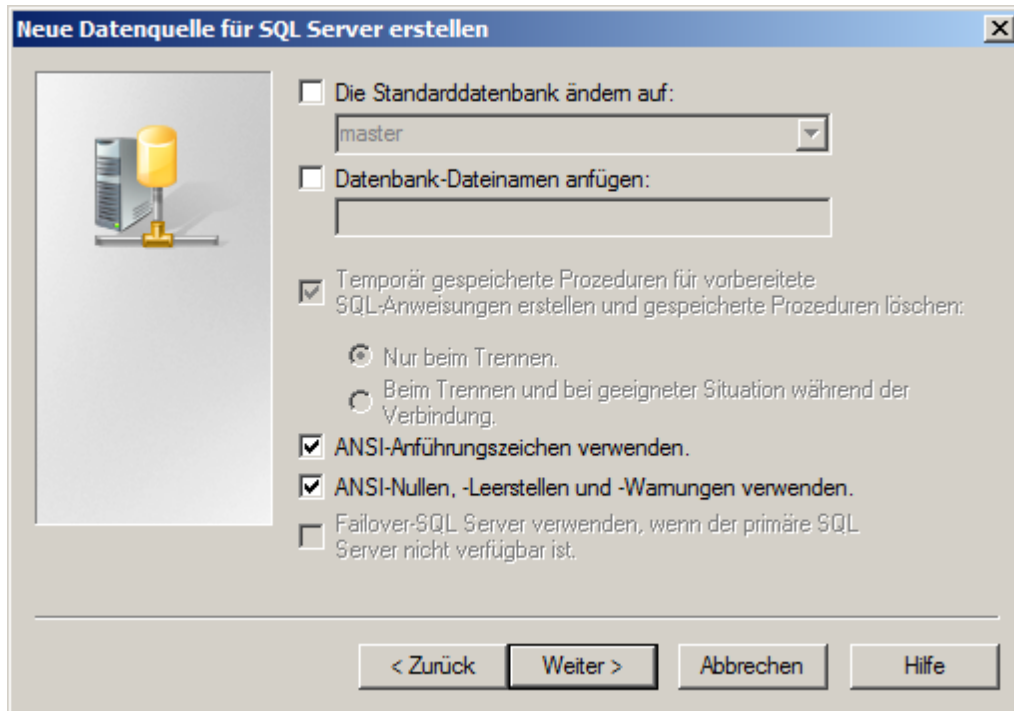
Neue Datenquelle für SQL Server erstellen

Die Standarddatenbank ändern auf:

master

Datenbank-Dateinamen anfügen:

Temporär gespeicherte Prozeduren für vorbereitete SQL-Anweisungen erstellen und gespeicherte Prozeduren löschen:

Nur beim Trennen.

Beim Trennen und bei geeigneter Situation während der Verbindung.

ANSI-Anführungszeichen verwenden.

ANSI-Nullen, -Leerstellen und -Warnungen verwenden.

Failover-SQL Server verwenden, wenn der primäre SQL Server nicht verfügbar ist.

< Zurück | Weiter > | Abbrechen | Hilfe